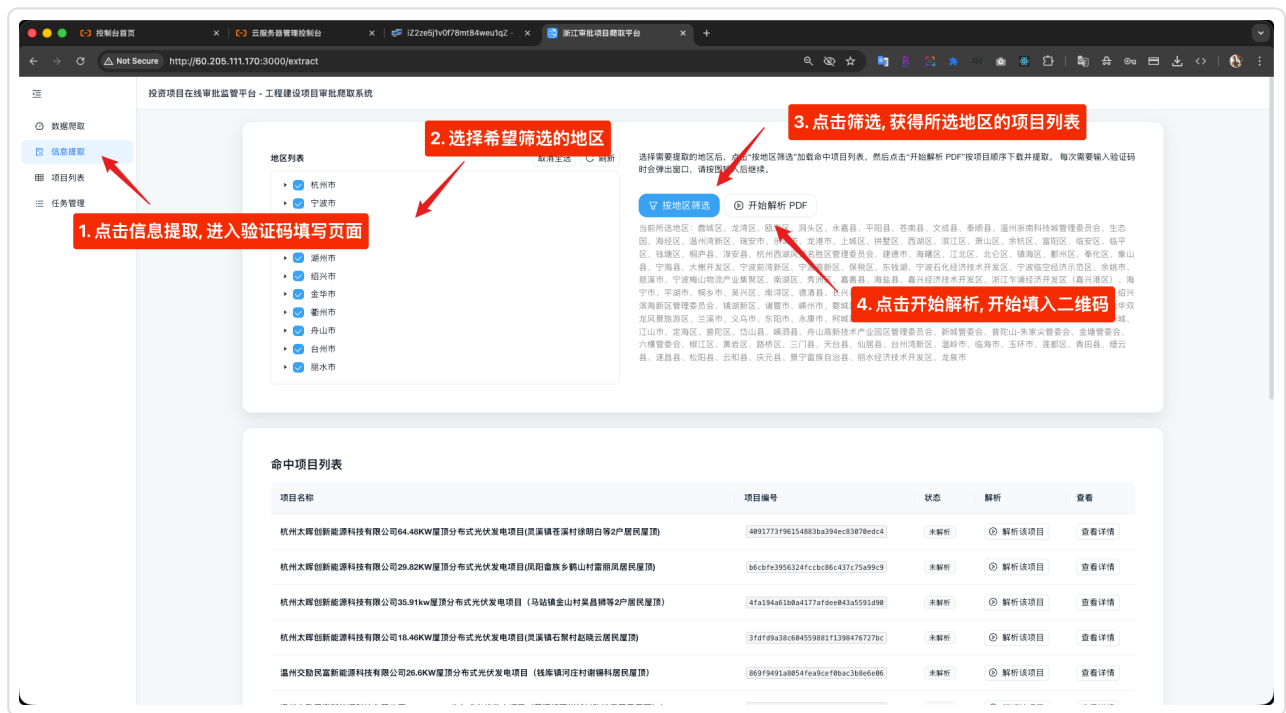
控制台首页 × 云服务器管理控制台 × iZ2ze5j1v0f78mt84weu1qZ - × 浙江审批项目爬取平台 × +

Not Secure http://60.205.111.170:3000/extract

投资项目在线审批监管平台 - 工程建设项目审批爬取系统

数据爬取
信息提取
项目列表
任务管理

1. 点击信息提取, 进入验证码填写页面

2. 选择希望筛选的地区

3. 点击筛选, 获得所选地区的项目列表

4. 点击开始解析, 开始填入二维码

地区列表 取消全选 刷新

杭州市
宁波市
湖州市
绍兴市
金华市
衢州市
舟山市
台州市
丽水市

选择需要提取的地区后，点击"按地区筛选"加载命中项目列表，然后点击"开始解析 PDF"按项目顺序下载并提取。每次需要输入验证码时会弹出窗口，请按图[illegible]后继续。

按地区筛选 开始解析 PDF

当前所选地区：鹿城区、龙湾区、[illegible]、洞头区、永嘉县、平阳县、苍南县、文成县、泰顺县、温州浙南科技城管理委员会、生态园、海经区、温州湾新区、瑞安市、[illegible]、龙港市、上城区、拱墅区、西湖区、滨江区、萧山区、余杭区、富阳区、临安区、临平区、钱塘区、桐庐县、淳安县、杭州西湖风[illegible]名胜区管理委员会、建德市、海曙区、江北区、北仑区、镇海区、鄞州区、奉化区、象山县、宁海县、大榭开发区、宁波前湾新区、宁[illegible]新区、保税区、东钱湖、宁波石化经济技术开发区、宁波临空经济示范区、余姚市、慈溪市、宁波梅山物流产业集聚区、南湖区、秀洲区、嘉善县、海盐县、嘉兴经济技术开发区、浙江乍浦经济开发区（嘉兴港区）、海宁市、平湖市、桐乡市、吴兴区、南浔区、德清县、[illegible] 绍兴滨海新区管理委员会、镜湖新区、诸暨市、嵊州市、婺城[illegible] 华侨龙凤景旅游区、兰溪市、义乌市、东阳市、永康市、柯城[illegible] 城、江山市、定海区、普陀区、岱山县、嵊泗县、舟山高新技术产业园区管理委员会、新城管委会、普陀山-朱家尖管委会、金塘管委会、六横管委会、椒江区、黄岩区、路桥区、三门县、天台县、仙居县、台州湾新区、温岭市、临海市、玉环市、莲都区、青田县、缙云县、遂昌县、松阳县、云和县、庆元县、景宁畲族自治县、丽水经济技术开发区、龙泉市

命中项目列表

| 项目名称 | 项目编号 | 状态 | 解析 | 查看 |
|---|---|---|---|---|
| 杭州太晖创新能源科技有限公司64.48KW屋顶分布式光伏发电项目(灵溪镇苍溪村徐明白等2户居民屋顶) | 4091773f96154883ba394ec83070edc4 | 未解析 | 解析该项目 | 查看详情 |
| 杭州太晖创新能源科技有限公司29.82KW屋顶分布式光伏发电项目(凤阳畲族乡鹤山村雷丽凤居民屋顶) | b6cbfe3956324fccbc86c437c75a99c9 | 未解析 | 解析该项目 | 查看详情 |
| 杭州太晖创新能源科技有限公司35.91kw屋顶分布式光伏发电项目（马站镇金山村吴昌狮等2户居民屋顶) | 4fa194a61b0a4177afdee043a5591d90 | 未解析 | 解析该项目 | 查看详情 |
| 杭州太晖创新能源科技有限公司18.46KW屋顶分布式光伏发电项目(灵溪镇石聚村赵晓云居民屋顶) | 3fdfd9a38c604559881f1398476727bc | 未解析 | 解析该项目 | 查看详情 |
| 温州交励民富新能源科技有限公司26.6KW屋顶分布式光伏发电项目（钱库镇河庄村谢锡科居民屋顶) | 869f9491a8054fea9cef0bac3b8e6e06 | 未解析 | 解析该项目 | 查看详情 |